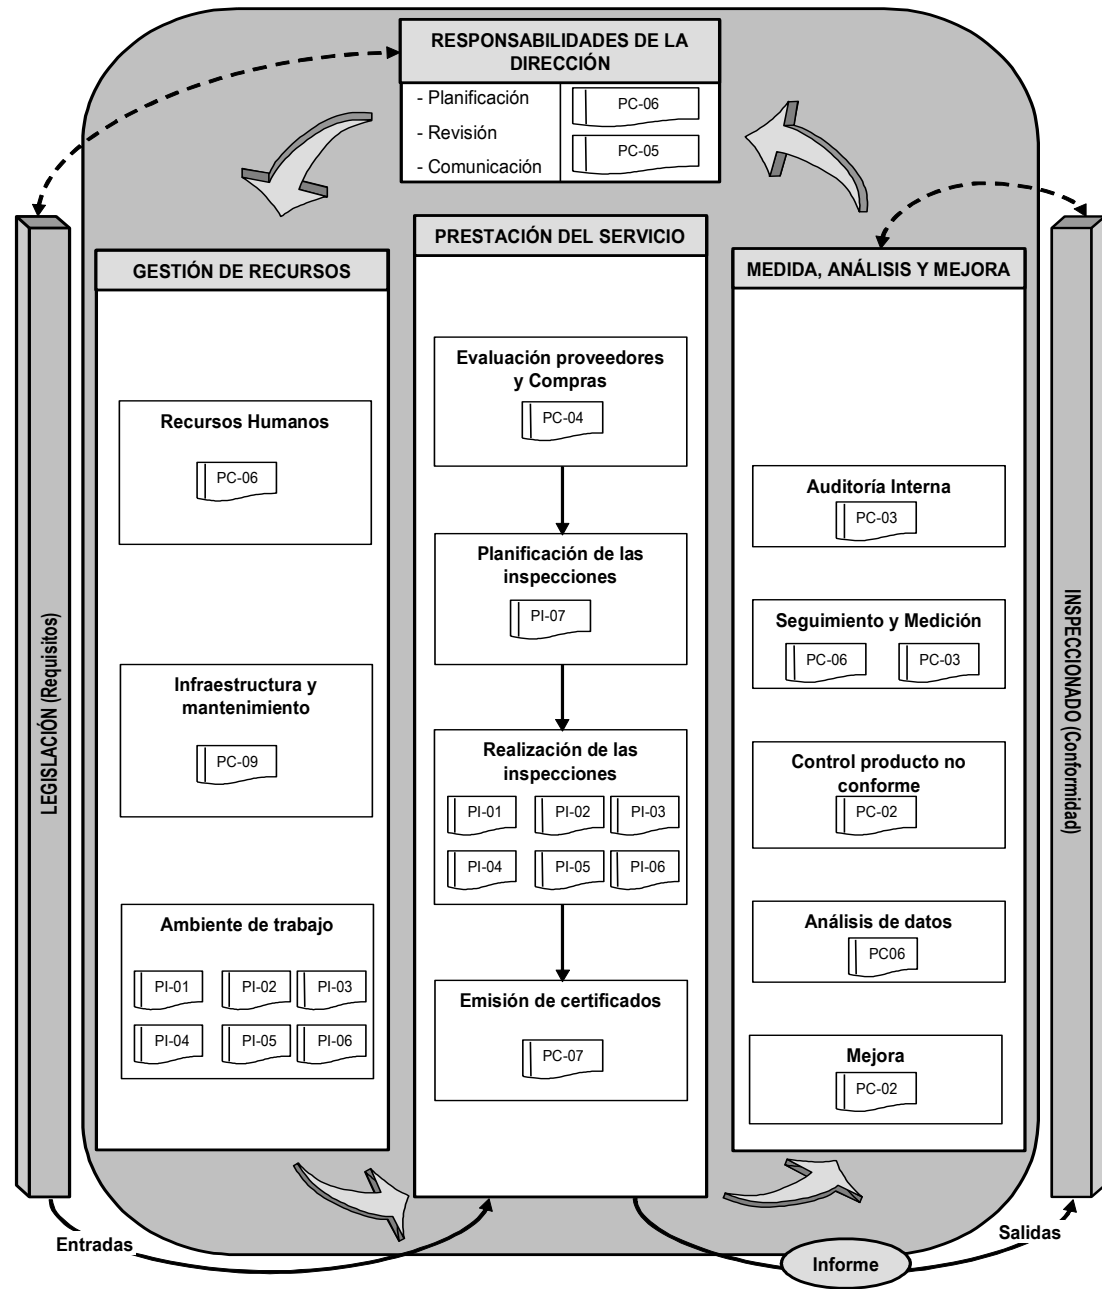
RESPONSABILIDADES DE LA DIRECCIÓN

- Planificación
- Revisión
- Comunicación

PC-06
PC-05

LEGISLACIÓN (Requisitos)

GESTIÓN DE RECURSOS

Recursos Humanos
PC-06

Infraestructura y mantenimiento
PC-09

Ambiente de trabajo
PI-01 PI-02 PI-03
PI-04 PI-05 PI-06

PRESTACIÓN DEL SERVICIO

Evaluación proveedores y Compras
PC-04

Planificación de las inspecciones
PI-07

Realización de las inspecciones
PI-01 PI-02 PI-03
PI-04 PI-05 PI-06

Emisión de certificados
PC-07

MEDIDA, ANÁLISIS Y MEJORA

Auditoría Interna
PC-03

Seguimiento y Medición
PC-06 PC-03

Control producto no conforme
PC-02

Análisis de datos
PC06

Mejora
PC-02

INSPECCIONADO (Conformidad)

Entradas
Informe
Salidas